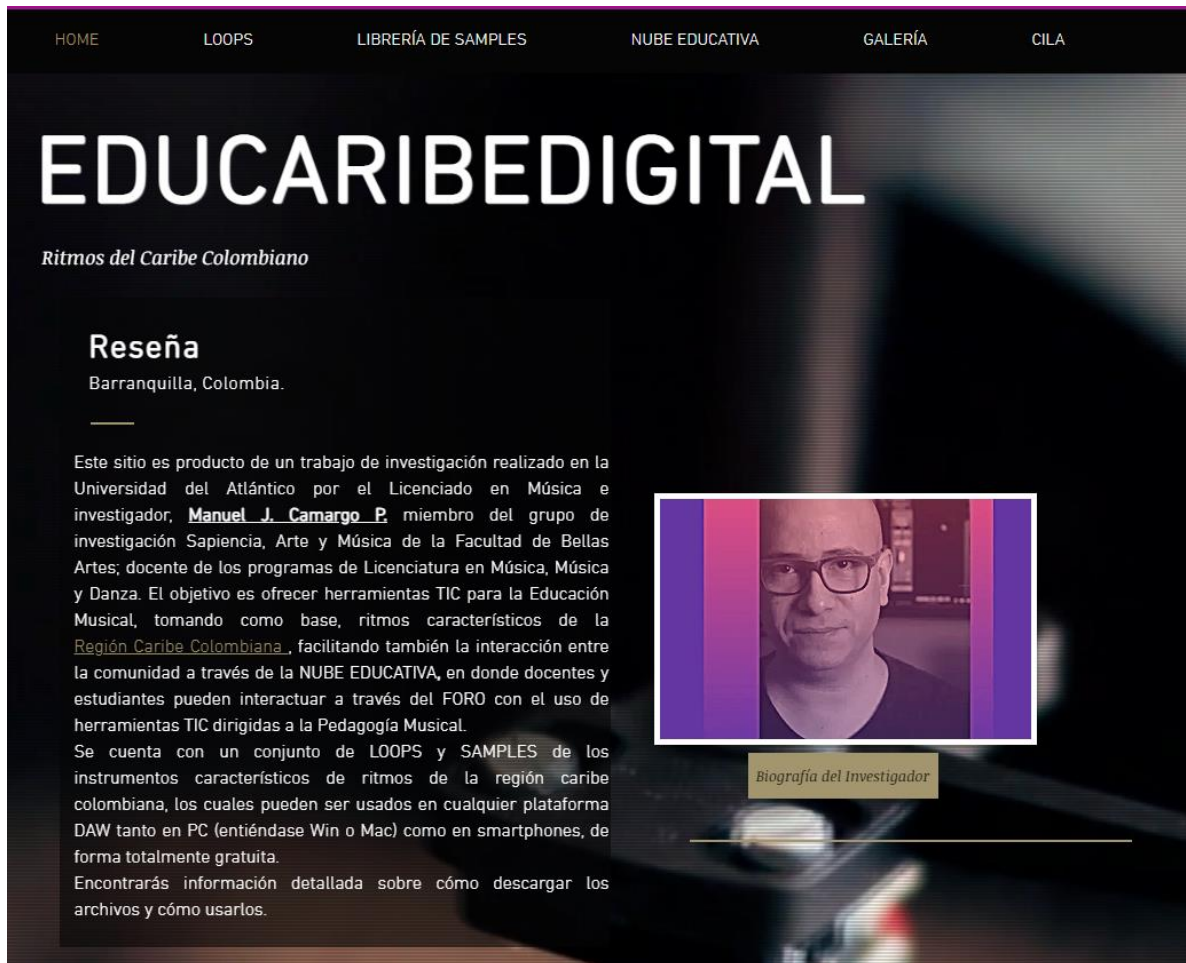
HOME LOOPS LIBRERÍA DE SAMPLES NUBE EDUCATIVA GALERÍA CILA

EDUCARIBEDIGITAL

Ritmos del Caribe Colombiano

Reseña

Barranquilla, Colombia.

Este sitio es producto de un trabajo de investigación realizado en la Universidad del Atlántico por el Licenciado en Música e investigador, Manuel J. Camargo P. miembro del grupo de investigación Sapiencia, Arte y Música de la Facultad de Bellas Artes; docente de los programas de Licenciatura en Música, Música y Danza. El objetivo es ofrecer herramientas TIC para la Educación Musical, tomando como base, ritmos característicos de la Región Caribe Colombiana , facilitando también la interacción entre la comunidad a través de la NUBE EDUCATIVA, en donde docentes y estudiantes pueden interactuar a través del FORO con el uso de herramientas TIC dirigidas a la Pedagogía Musical.
Se cuenta con un conjunto de LOOPS y SAMPLES de los instrumentos característicos de ritmos de la región caribe colombiana, los cuales pueden ser usados en cualquier plataforma DAW tanto en PC (entiéndase Win o Mac) como en smartphones, de forma totalmente gratuita.
Encontrarás información detallada sobre cómo descargar los archivos y cómo usarlos.

Biografía del Investigador